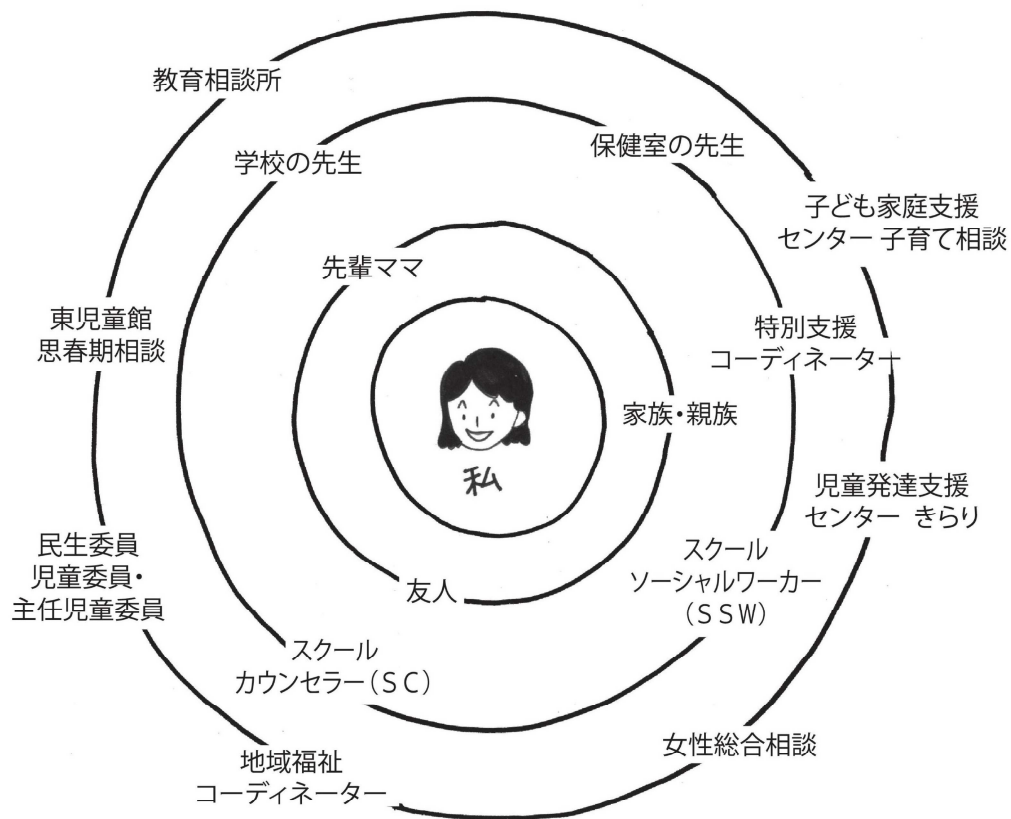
教育相談所

学校の先生

保健室の先生

子ども家庭支援
センター 子育て相談

先輩ママ

東児童館
思春期相談

特別支援
コーディネーター

家族・親族

私

児童発達支援
センター きらり

民生委員
児童委員・
主任児童委員

スクール
ソーシャルワーカー
（ＳＳＷ）

友人

スクール
カウンセラー（ＳＣ）

女性総合相談

地域福祉
コーディネーター